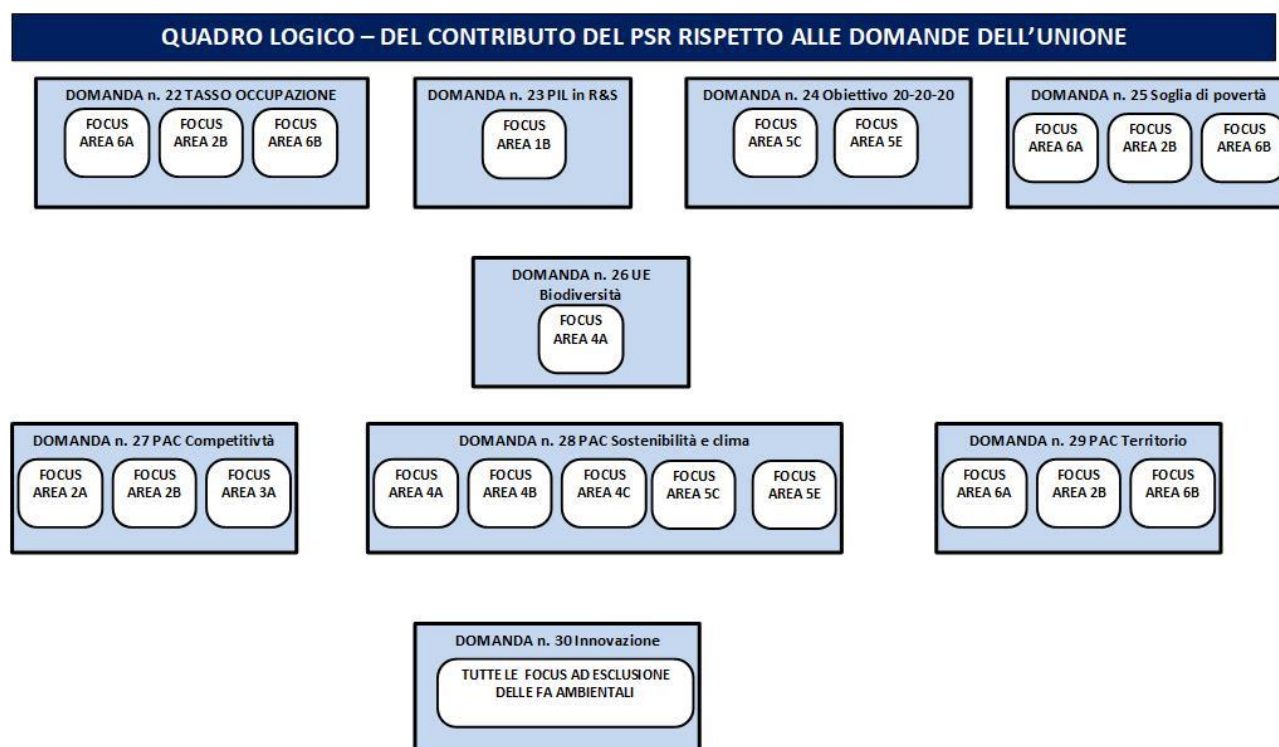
QUADRO LOGICO – DEL CONTRIBUTO DEL PSR RISPETTO ALLE DOMANDE DELL'UNIONE

DOMANDA n. 22 TASSO OCCUPAZIONE

FOCUS AREA 6A

FOCUS AREA 2B

FOCUS AREA 6B

DOMANDA n. 23 PIL in R&S

FOCUS AREA 1B

DOMANDA n. 24 Obiettivo 20-20-20

FOCUS AREA 5C

FOCUS AREA 5E

DOMANDA n. 25 Soglia di povertà

FOCUS AREA 6A

FOCUS AREA 2B

FOCUS AREA 6B

DOMANDA n. 26 UE Biodiversità

FOCUS AREA 4A

DOMANDA n. 27 PAC Competitivtà

FOCUS AREA 2A

FOCUS AREA 2B

FOCUS AREA 3A

DOMANDA n. 28 PAC Sostenibilità e clima

FOCUS AREA 4A

FOCUS AREA 4B

FOCUS AREA 4C

FOCUS AREA 5C

FOCUS AREA 5E

DOMANDA n. 29 PAC Territorio

FOCUS AREA 6A

FOCUS AREA 2B

FOCUS AREA 6B

DOMANDA n. 30 Innovazione

TUTTE LE FOCUS AD ESCLUSIONE DELLE FA AMBIENTALI